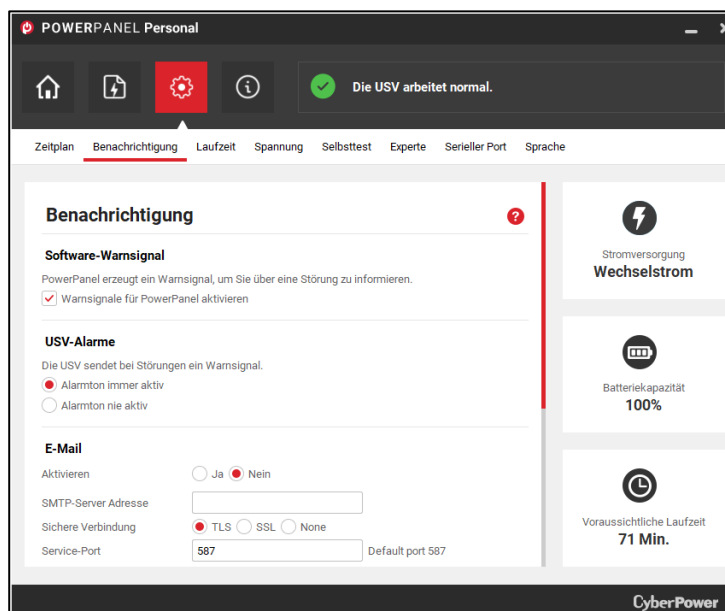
POWERPANEL Personal

Die USV arbeitet normal.

Zeitplan Benachrichtigung Laufzeit Spannung Selbsttest Experte Serieller Port Sprache

Benachrichtigung

Software-Warnsignal

PowerPanel erzeugt ein Warnsignal, um Sie über eine Störung zu informieren.

Warnsignale für PowerPanel aktivieren

USV-Alarme

Die USV sendet bei Störungen ein Warnsignal.

Alarmton immer aktiv

Alarmton nie aktiv

E-Mail

Aktivieren Ja Nein

SMTP-Server Adresse

Sichere Verbindung TLS SSL None

Service-Port 587 Default port 587

Stromversorgung
Wechselstrom

Batteriekapazität
100%

Voraussichtliche Laufzeit
71 Min.

CyberPower